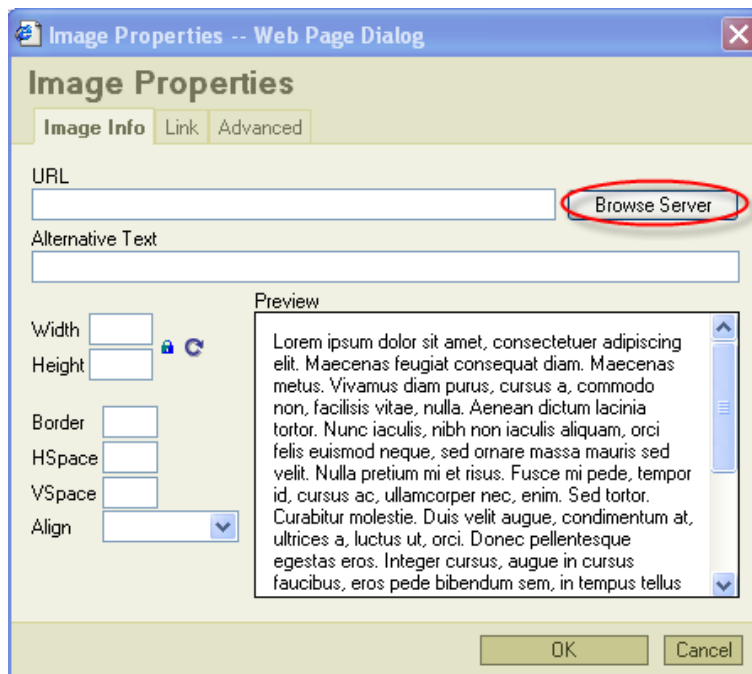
Image Properties -- Web Page Dialog

Image Properties

Image Info | Link | Advanced

URL

Browse Server

Alternative Text

Width

Height

Border

HSpace

VSpace

Align

Preview

Lorem ipsum dolor sit amet, consectetuer adipiscing elit. Maecenas feugiat consequat diam. Maecenas metus. Vivamus diam purus, cursus a, commodo non, facilisis vitae, nulla. Aenean dictum lacinia tortor. Nunc iaculis, nibh non iaculis aliquam, orci felis euismod neque, sed ornare massa mauris sed velit. Nulla pretium mi et risus. Fusce mi pede, tempor id, cursus ac, ullamcorper nec, enim. Sed tortor. Curabitur molestie. Duis velit augue, condimentum at, ultrices a, luctus ut, orci. Donec pellentesque egestas eros. Integer cursus, augue in cursus faucibus, eros pede bibendum sem, in tempus tellus

OK

Cancel